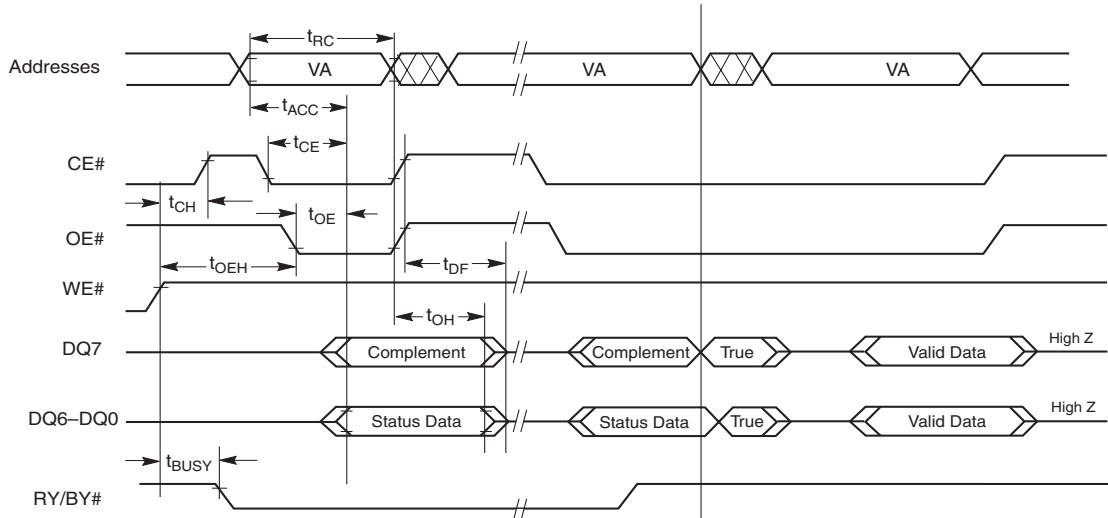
$t_{RC}$

Addresses VA VA VA

$t_{ACC}$

$t_{CE}$

CE#

$t_{CH}$

$t_{OE}$

OE#

$t_{OEH}$

$t_{DF}$

WE#

$t_{OH}$

DQ7 Complement Complement True Valid Data High Z

DQ6–DQ0 Status Data Status Data True Valid Data High Z

$t_{BUSY}$

RY/BY#